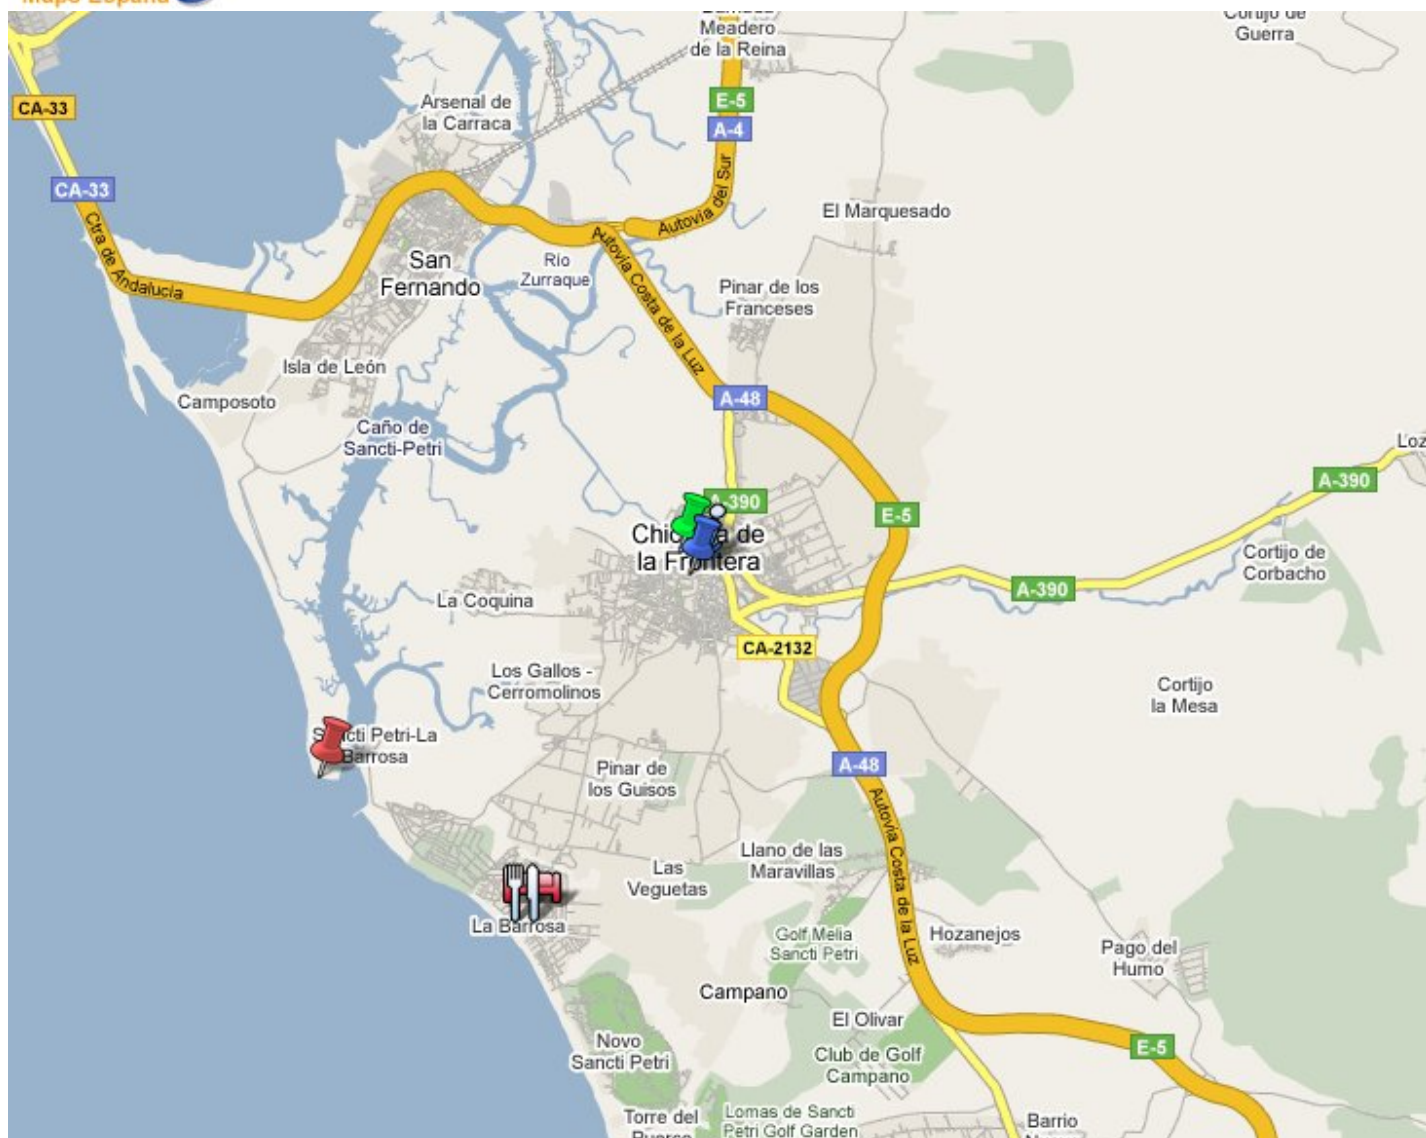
Mapa España

Meadero de la Reina

Cortijo de Guerra

CA-33

Arsenal de la Carraca

E-5

A-4

CA-33

Autovía del Sur

El Marquesado

Ctra de Andalucía

San Fernando

Río Zurraque

Autovía Costa de la Luz

Pinar de los Franceses

Isla de León

Camposoto

A-48

Caño de Sancti-Petri

Loz

A-390

A-390

E-5

Chic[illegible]a de la Fr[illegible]ntera

Cortijo de Corbacho

A-390

La Coquina

CA-2132

Los Gallos - Cerromolinos

Cortijo la Mesa

S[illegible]cti Petri-La Barrosa

A-48

Pinar de los Guisos

Autovía Costa de la Luz

Llano de las Maravillas

Las Veguetas

La Barrosa

Golf Melia Sancti Petri

Hozanejos

Pago del Humo

Campano

El Olivar

Novo Sancti Petri

Club de Golf Campano

E-5

Torre del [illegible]

Lomas de Sancti Petri Golf Garden

Barrio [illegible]